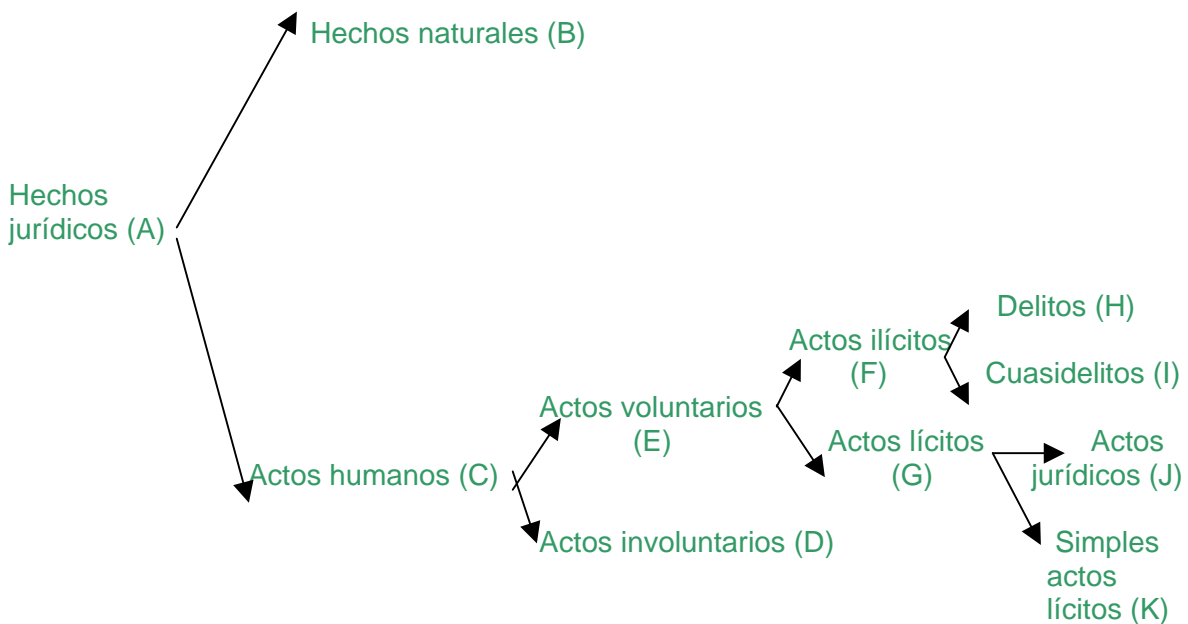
Hechos naturales (B)

Hechos jurídicos (A)

Actos humanos (C)

Actos voluntarios (E)

Actos involuntarios (D)

Actos ilícitos (F)

Actos lícitos (G)

Delitos (H)

Cuasidelitos (I)

Actos jurídicos (J)

Simples actos lícitos (K)